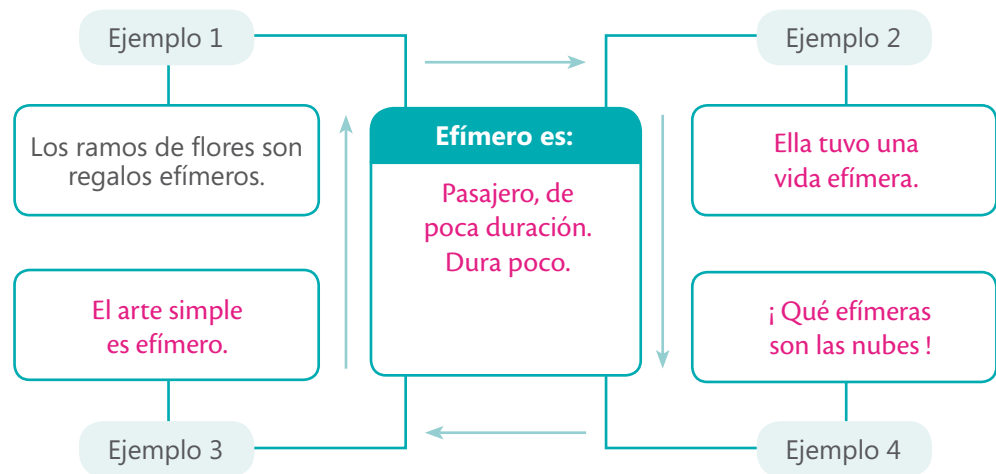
Ejemplo 1

Los ramos de flores son regalos efímeros.

Efímero es:

Pasajero, de poca duración. Dura poco.

Ejemplo 2

Ella tuvo una vida efímera.

El arte simple es efímero.

¡ Qué efímeras son las nubes !

Ejemplo 3

Ejemplo 4